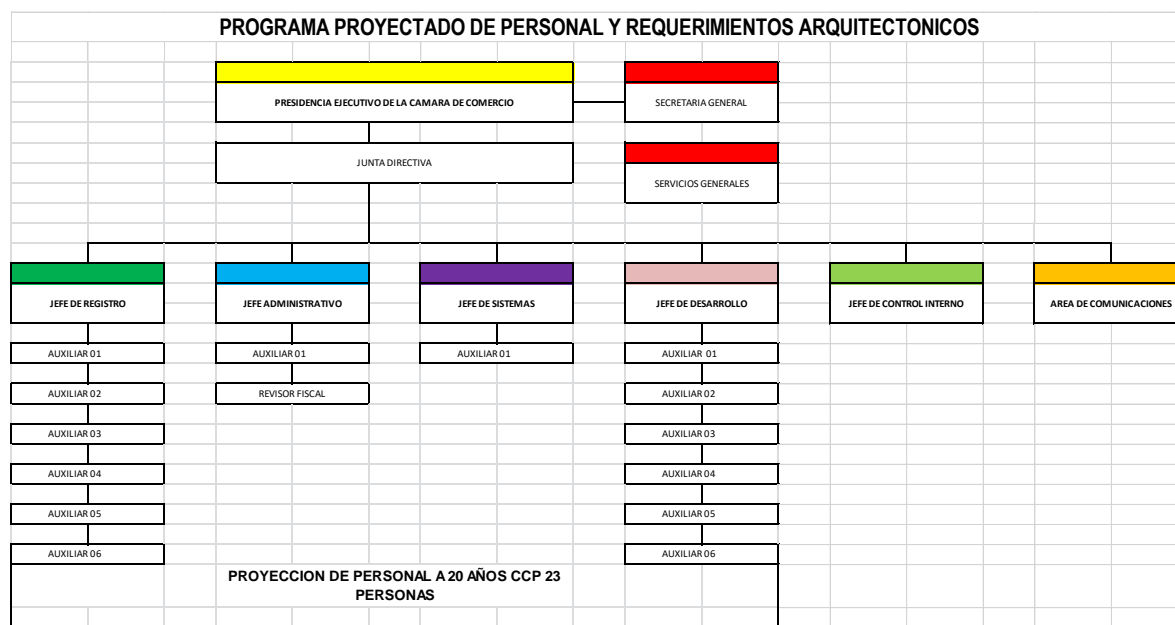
PROGRAMA PROYECTADO DE PERSONAL Y REQUERIMIENTOS ARQUITECTONICOS

PRESIDENCIA EJECUTIVO DE LA CAMARA DE COMERCIO

SECRETARIA GENERAL

JUNTA DIRECTIVA

SERVICIOS GENERALES

JEFE DE REGISTRO

JEFE ADMINISTRATIVO

JEFE DE SISTEMAS

JEFE DE DESARROLLO

JEFE DE CONTROL INTERNO

AREA DE COMUNICACIONES

AUXILIAR 01

AUXILIAR 02

AUXILIAR 03

AUXILIAR 04

AUXILIAR 05

AUXILIAR 06

AUXILIAR 01

REVISOR FISCAL

AUXILIAR 01

AUXILIAR 01

AUXILIAR 02

AUXILIAR 03

AUXILIAR 04

AUXILIAR 05

AUXILIAR 06

PROYECCION DE PERSONAL A 20 AÑOS CCP 23 PERSONAS